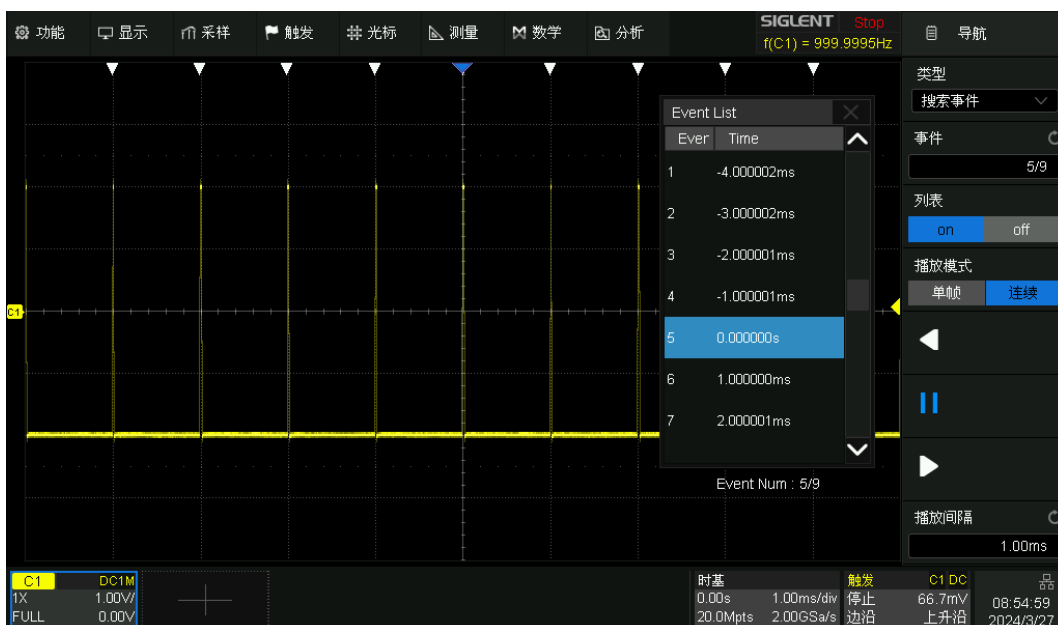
功能 显示 采样 触发 光标 测量 数学 分析
SIGLENT Stop
f(C1) = 999.9995Hz
导航

Event List

| Ever | Time |
|---|---|
| 1 | -4.000002ms |
| 2 | -3.000002ms |
| 3 | -2.000001ms |
| 4 | -1.000001ms |
| 5 | 0.000000s |
| 6 | 1.000000ms |
| 7 | 2.000001ms |

Event Num : 5/9

C1

类型
搜索事件
事件
5/9
列表
on off
播放模式
单帧 连续
播放间隔
1.00ms

C1 DC1M
1X 1.00V/
FULL 0.00V
时基
0.00s 1.00ms/div
20.0Mpts 2.00GSa/s
触发 C1 DC
停止 66.7mV
边沿 上升沿
08:54:59
2024/3/27